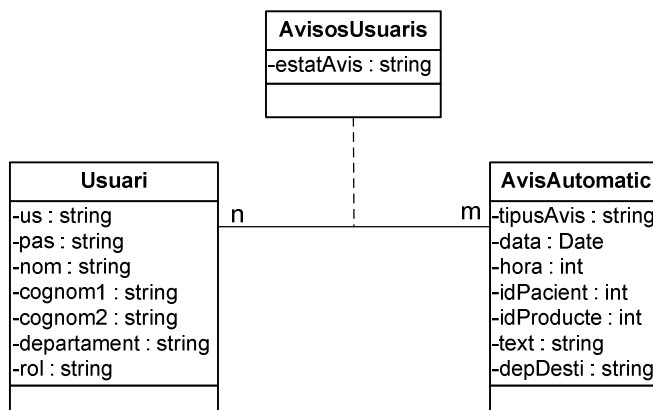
AvisosUsuaris
-estatAvis : string

Usuari
-us : string
-pas : string
-nom : string
-cognom1 : string
-cognom2 : string
-departament : string
-rol : string

n

m

AvisAutomatic
-tipusAvis : string
-data : Date
-hora : int
-idPacient : int
-idProducte : int
-text : string
-depDesti : string